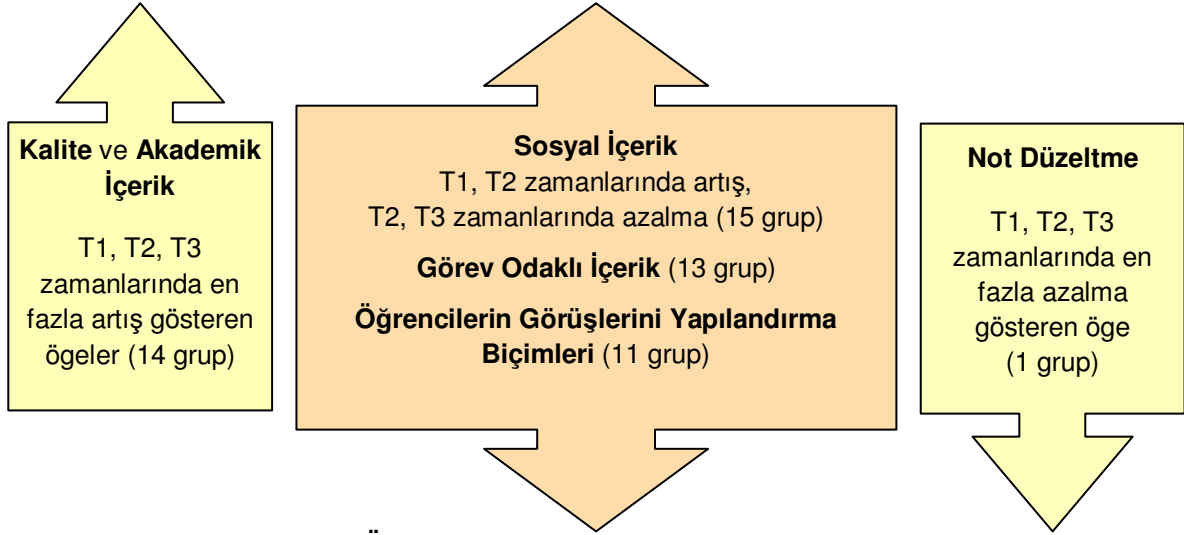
**Kalite** ve **Akademik İçerik**

T1, T2, T3 zamanlarında en fazla artış gösteren ögeler (14 grup)

**Sosyal İçerik**
T1, T2 zamanlarında artış, T2, T3 zamanlarında azalma (15 grup)

**Görev Odaklı İçerik** (13 grup)

**Öğrencilerin Görüşlerini Yapılandırma Biçimleri** (11 grup)

**Not Düzeltme**

T1, T2, T3 zamanlarında en fazla azalma gösteren öge (1 grup)

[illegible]